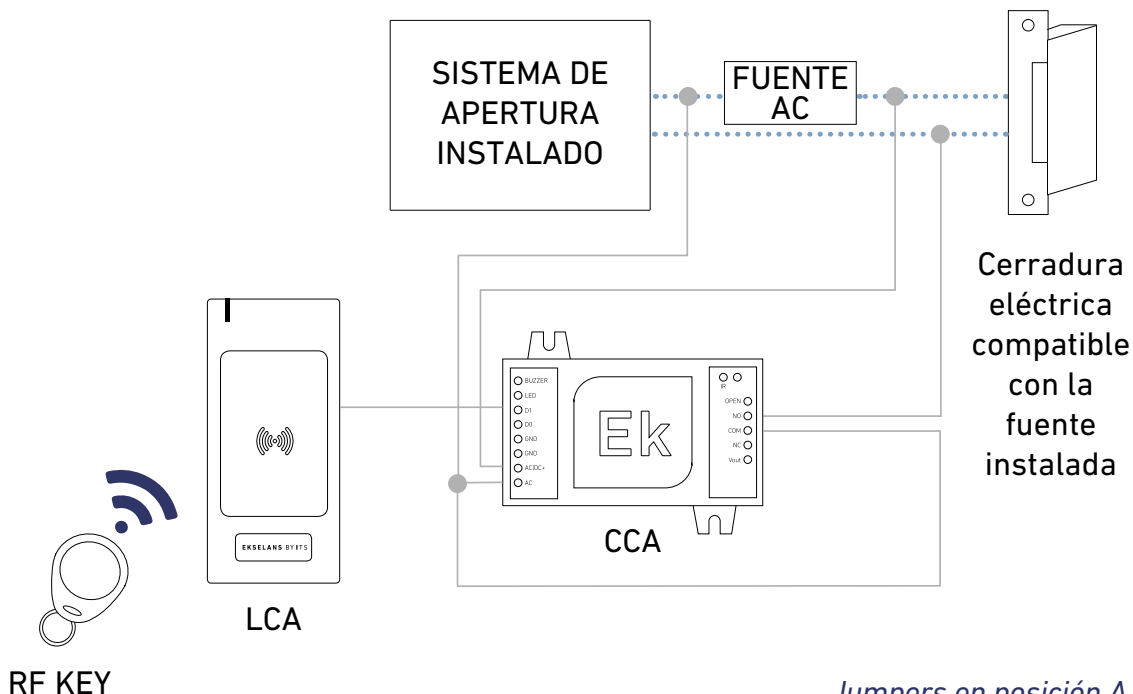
SISTEMA DE APERTURA INSTALADO

FUENTE AC

Cerradura eléctrica compatible con la fuente instalada

BUZZER
LED
D1
D0
GND
GND
AC/DC+
AC

IR
OPEN
NO
COM
NC
Vout

Ek

CCA

EKSELANS BY ITS

LCA

RF KEY

Jumpers en posición A